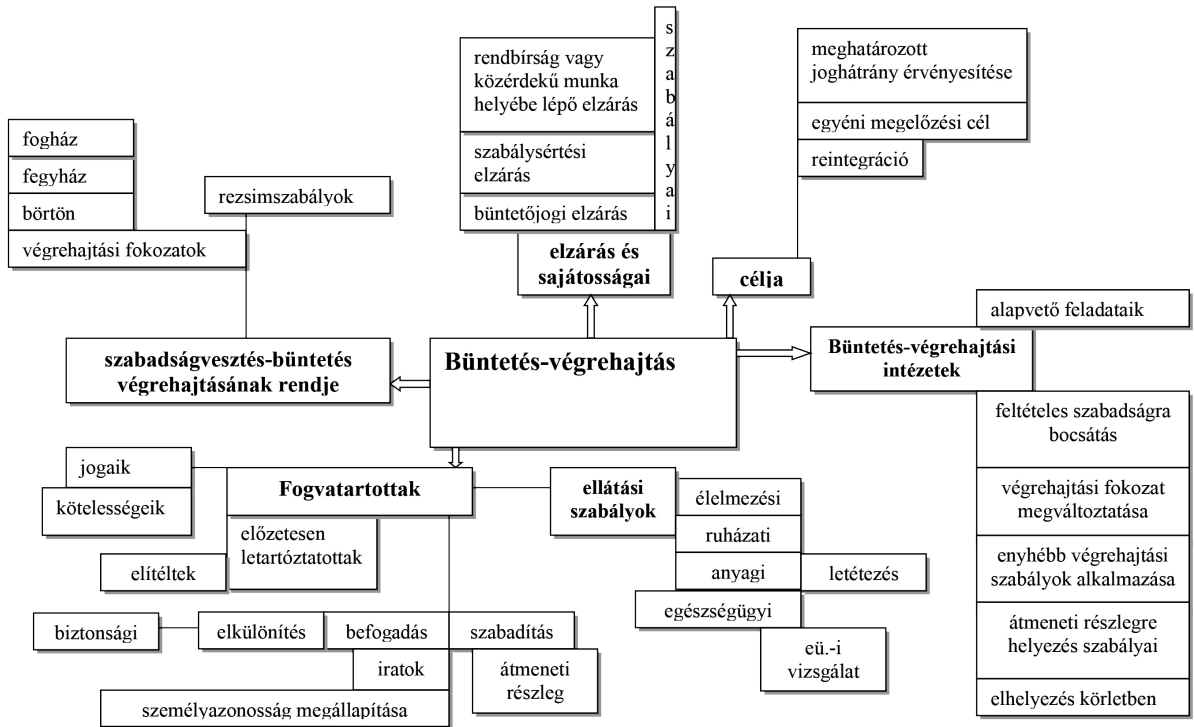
fogház
fegyház
börtön
végrehajtási fokozatok

rezsimszabályok

rendbírság vagy közérdekű munka helyébe lépő elzárás
szabálysértési elzárás
büntetőjogi elzárás

szabályai

elzárás és sajátosságai

meghatározott joghátrány érvényesítése
egyéni megelőzési cél
reintegráció

célja

alapvető feladataik

szabadságvesztés-büntetés végrehajtásának rendje

Büntetés-végrehajtás

Büntetés-végrehajtási intézetek

feltételes szabadságra bocsátás
végrehajtási fokozat megváltoztatása
enyhébb végrehajtási szabályok alkalmazása
átmeneti részlegre helyezés szabályai
elhelyezés körletben

jogaik
kötelességeik
Fogvatartottak
elítéltek
előzetesen letartóztatottak

ellátási szabályok
élelmezési
ruházati
anyagi
letétezés
egészségügyi
eü.-i vizsgálat

biztonsági
elkülönítés
befogadás
szabadítás
iratok
átmeneti részleg
személyazonosság megállapítása